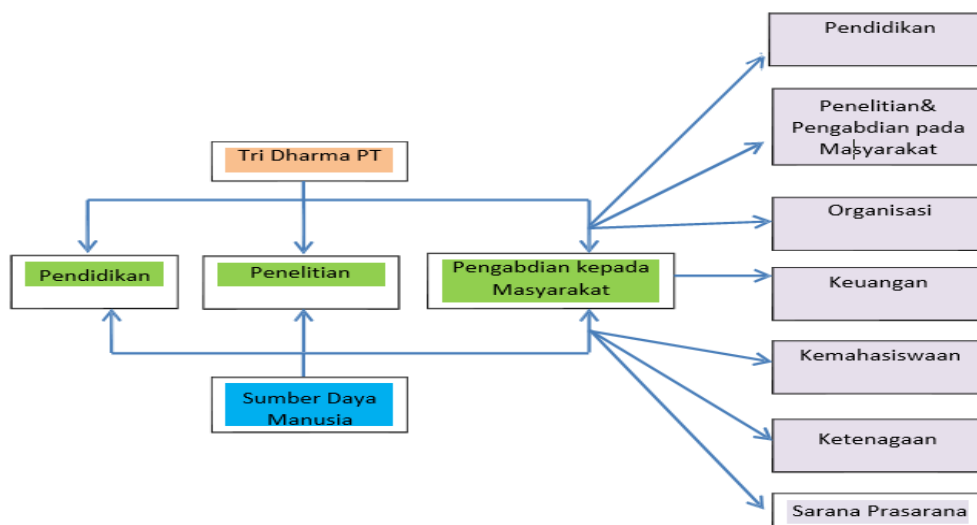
Tri Dharma PT

Pendidikan

Penelitian

Pengabdian kepada Masyarakat

Sumber Daya Manusia

Pendidikan

Penelitian& Pengabdian pada Masyarakat

Organisasi

Keuangan

Kemahasiswaan

Ketenagaan

Sarana Prasarana